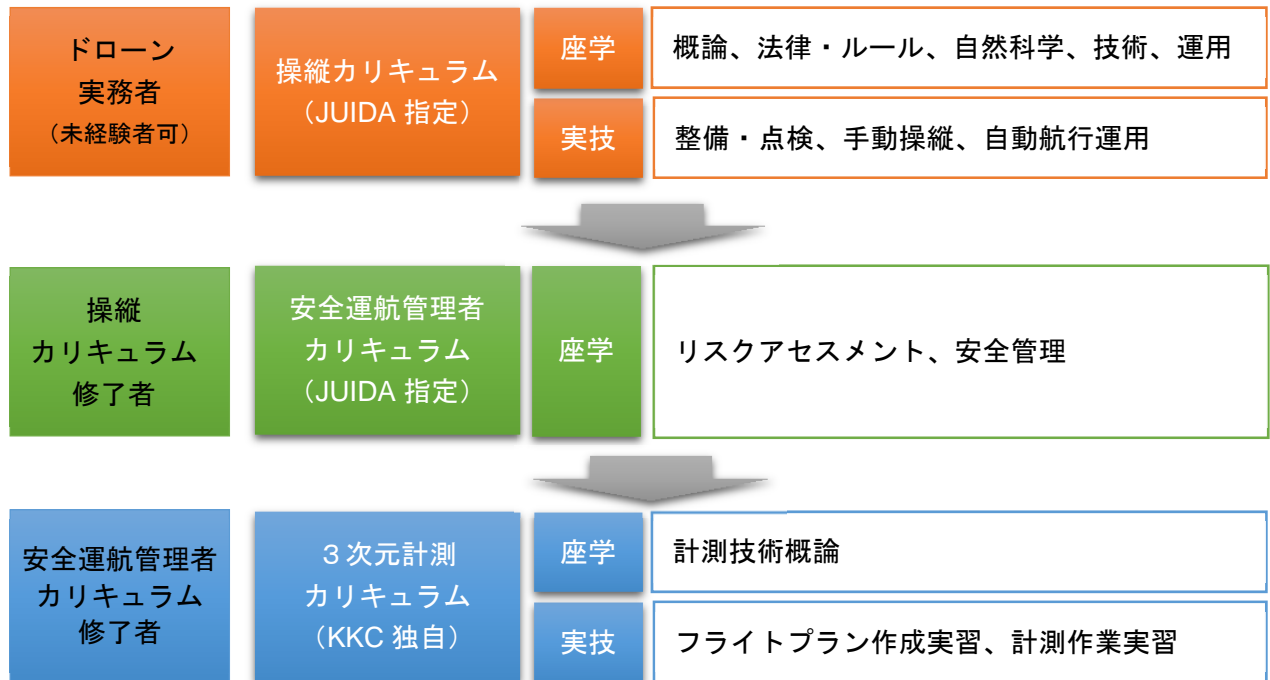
ドローン
実務者
（未経験者可）

操縦カリキュラム
（JUIDA 指定）

座学

概論、法律・ルール、自然科学、技術、運用

実技

整備・点検、手動操縦、自動航行運用

操縦
カリキュラム
修了者

安全運航管理者
カリキュラム
（JUIDA 指定）

座学

リスクアセスメント、安全管理

安全運航管理者
カリキュラム
修了者

３次元計測
カリキュラム
（KKC 独自）

座学

計測技術概論

実技

フライトプラン作成実習、計測作業実習